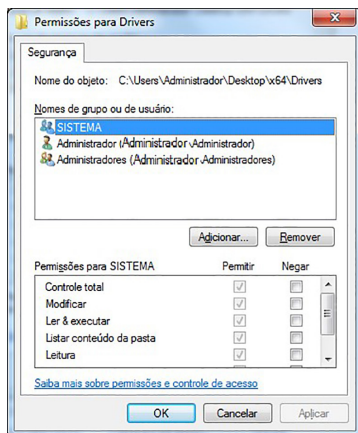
Permissões para Drivers

Segurança

Nome do objeto: C:\Users\Administrador\Desktop\x64\Drivers

Nomes de grupo ou de usuário:

SISTEMA
Administrador (Administrador\Administrador)
Administradores (Administrador\Administradores)

Adicionar... Remover

| Permissões para SISTEMA | Permitir | Negar |
|---|---|---|
| Controle total | ✓ | |
| Modificar | ✓ | |
| Ler & executar | ✓ | |
| Listar conteúdo da pasta | ✓ | |
| Leitura | ✓ | |

Saiba mais sobre permissões e controle de acesso

OK Cancelar Aplicar